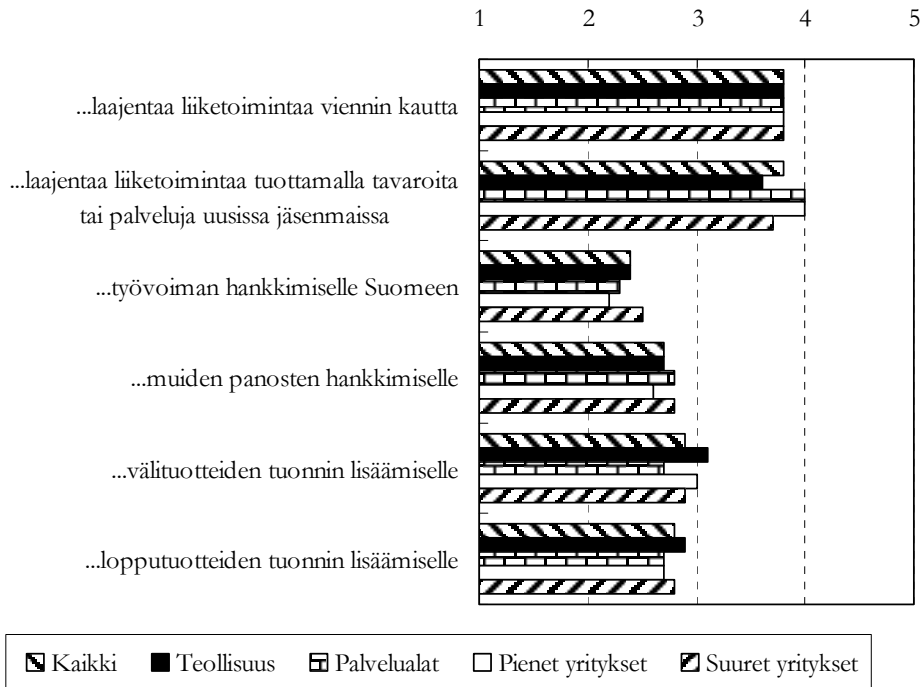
1 2 3 4 5

...laajentaa liiketoimintaa viennin kautta

...laajentaa liiketoimintaa tuottamalla tavaroita tai palveluja uusissa jäsenmaissa

...työvoiman hankkimiselle Suomeen

...muiden panosten hankkimiselle

...välituotteiden tuonnin lisäämiselle

...lopputuotteiden tuonnin lisäämiselle

Kaikki Teollisuus Palvelualat Pienet yritykset Suuret yritykset